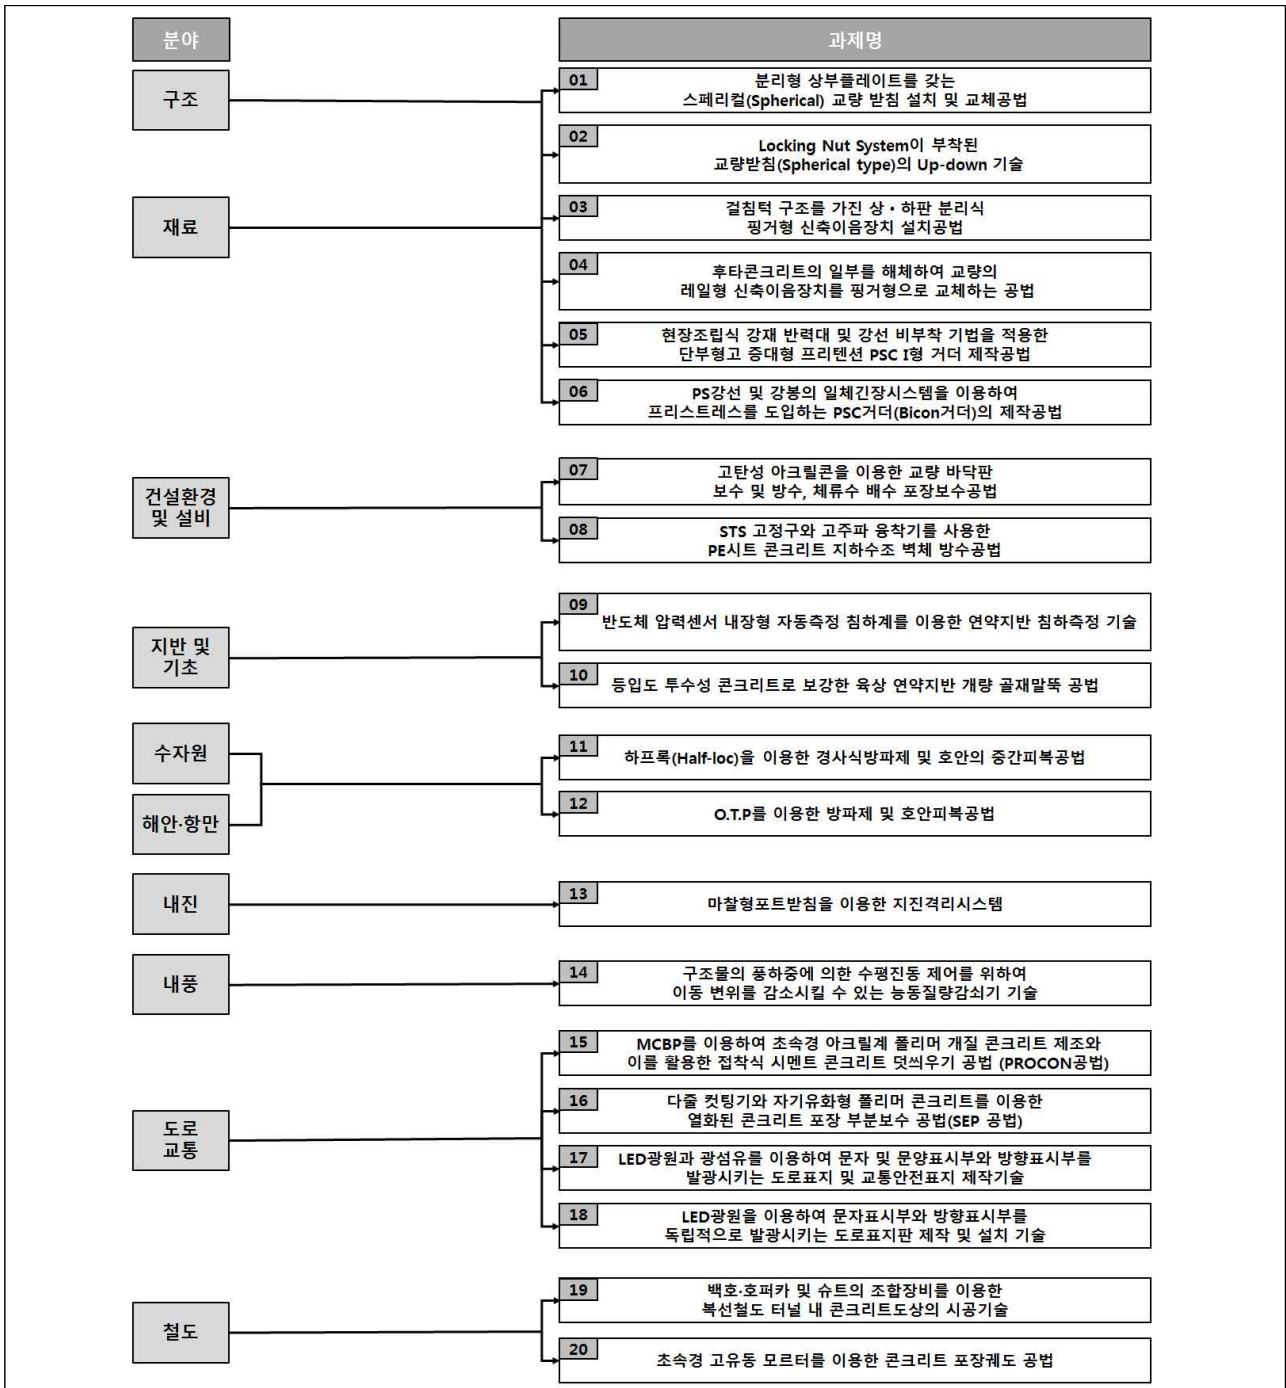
분야

과제명

구조

재료

01 분리형 상부플레이트를 갖는 스페리컬(Spherical) 교량 받침 설치 및 교체공법

02 Locking Nut System이 부착된 교량받침(Spherical type)의 Up-down 기술

03 걸침턱 구조를 가진 상·하판 분리식 핑거형 신축이음장치 설치공법

04 후타콘크리트의 일부를 해체하여 교량의 레일형 신축이음장치를 핑거형으로 교체하는 공법

05 현장조립식 강재 반력대 및 강선 비부착 기법을 적용한 단부형고 증대형 프리텐션 PSC I형 거더 제작공법

06 PS강선 및 강봉의 일체긴장시스템을 이용하여 프리스트레스를 도입하는 PSC거더(Bicon거더)의 제작공법

건설환경 및 설비

07 고탄성 아크릴콘을 이용한 교량 바닥판 보수 및 방수, 체류수 배수 포장보수공법

08 STS 고정구와 고주파 융착기를 사용한 PE시트 콘크리트 지하수조 벽체 방수공법

지반 및 기초

09 반도체 압력센서 내장형 자동측정 침하계를 이용한 연약지반 침하측정 기술

10 등입도 투수성 콘크리트로 보강한 육상 연약지반 개량 골재말뚝 공법

수자원

해안·항만

11 하프록(Half-loc)을 이용한 경사식방파제 및 호안의 중간피복공법

12 O.T.P를 이용한 방파제 및 호안피복공법

내진

13 마찰형포트받침을 이용한 지진격리시스템

내풍

14 구조물의 풍하중에 의한 수평진동 제어를 위하여 이동 변위를 감소시킬 수 있는 능동질량감쇠기 기술

도로 교통

15 MCBP를 이용하여 초속경 아크릴계 폴리머 개질 콘크리트 제조와 이를 활용한 접착식 시멘트 콘크리트 덧씌우기 공법 (PROCON공법)

16 다줄 컷팅기와 자기유화형 폴리머 콘크리트를 이용한 열화된 콘크리트 포장 부분보수 공법(SEP 공법)

17 LED광원과 광섬유를 이용하여 문자 및 문양표시부와 방향표시부를 발광시키는 도로표지 및 교통안전표지 제작기술

18 LED광원을 이용하여 문자표시부와 방향표시부를 독립적으로 발광시키는 도로표지판 제작 및 설치 기술

철도

19 백호·호퍼카 및 슈트의 조합장비를 이용한 복선철도 터널 내 콘크리트도상의 시공기술

20 초속경 고유동 모르터를 이용한 콘크리트 포장궤도 공법